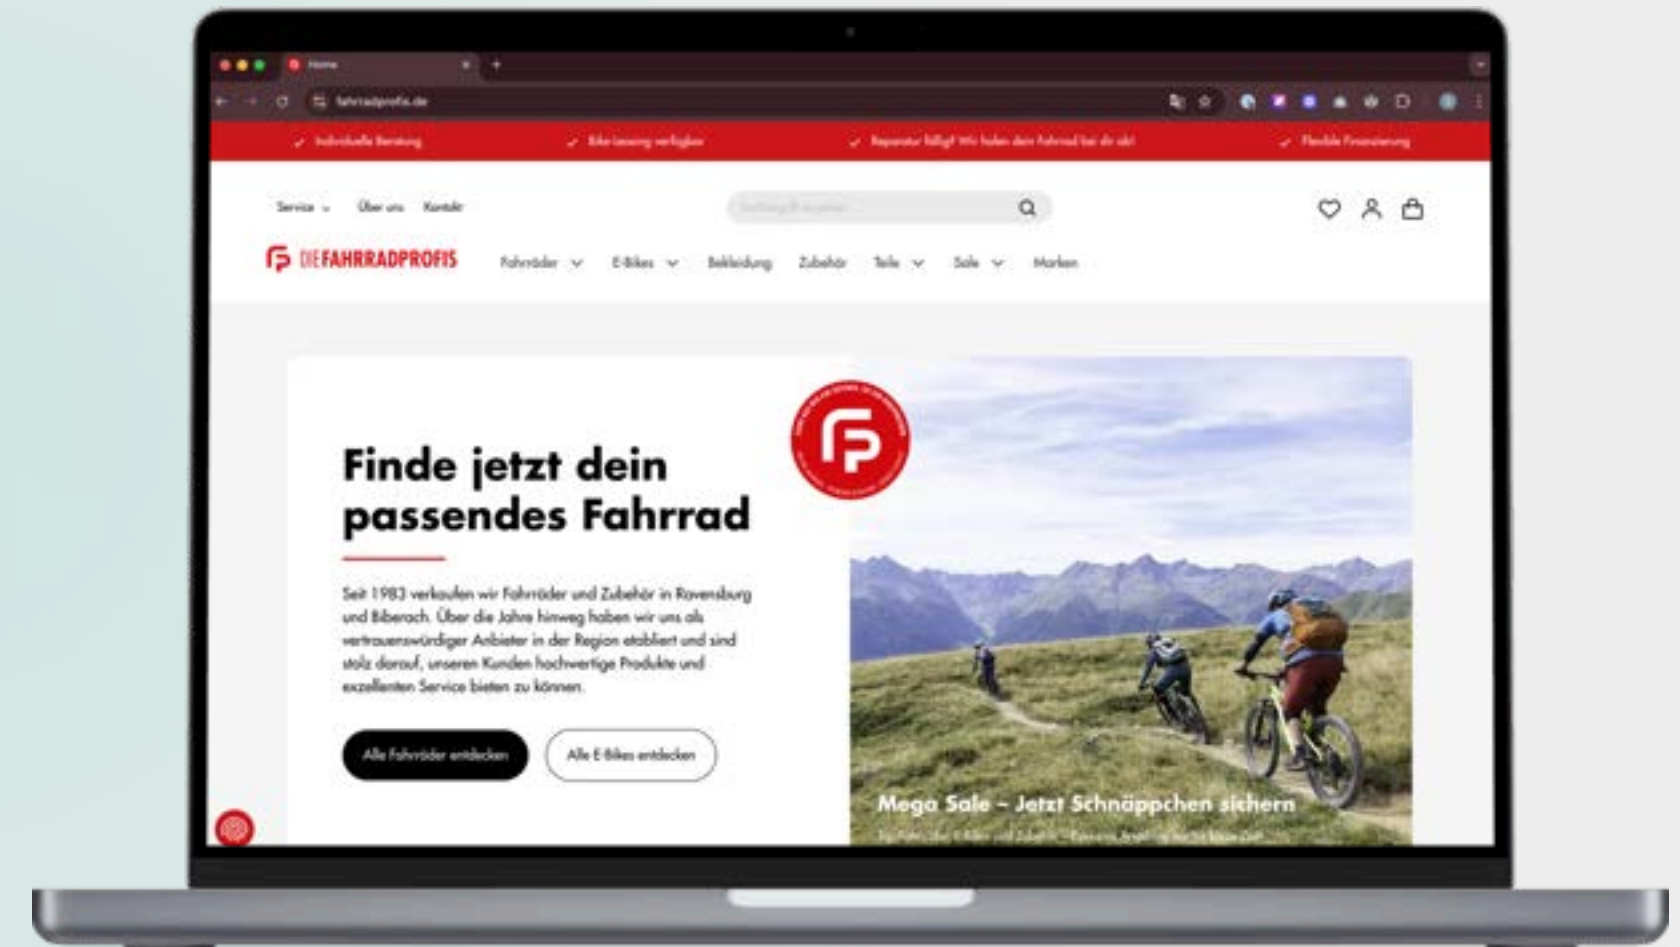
Home

fahrradprofis.de

✓ Individuelle Beratung ✓ Bike-Leasing verfügbar ✓ Reparatur fällig? Wir holen dein Fahrrad bei dir ab! ✓ Flexible Finanzierung

Service Über uns Kontakt

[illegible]

DIEFAHRRADPROFIS

Fahrräder E-Bikes Bekleidung Zubehör Teile Sale Marken

Finde jetzt dein passendes Fahrrad

Seit 1983 verkaufen wir Fahrräder und Zubehör in Ravensburg und Biberach. Über die Jahre hinweg haben wir uns als vertrauenswürdiger Anbieter in der Region etabliert und sind stolz darauf, unseren Kunden hochwertige Produkte und exzellenten Service bieten zu können.

Alle Fahrräder entdecken

Alle E-Bikes entdecken

Mega Sale – Jetzt Schnäppchen sichern

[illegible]